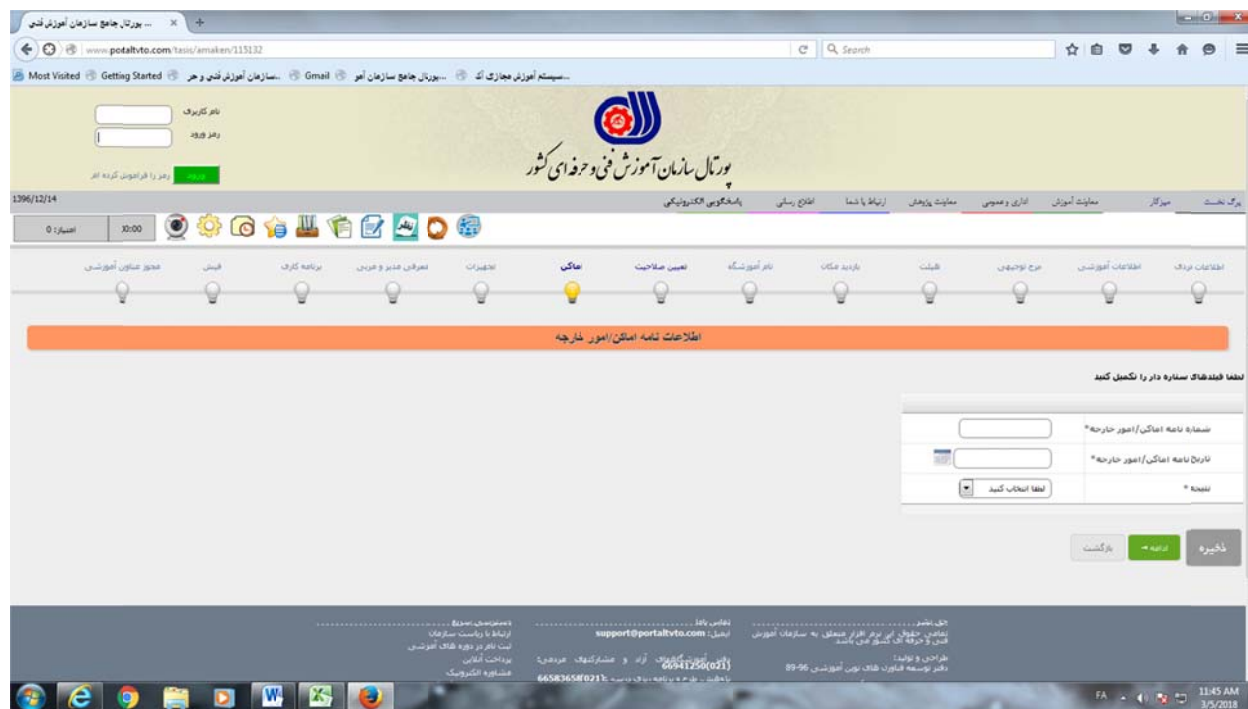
... پورتال جامع سازمان آموزش فنی

www.potaltvto.com/tasis/amaken/115132

Search

Most Visited Getting Started ...سازمان آموزش فنی و حر ...Gmail ...پورتال جامع سازمان آمو ...سیستم آموزش مجازی آک

نام کاربری
رمز ورود
ورود
رمز را فراموش کرده ام

پورتال سازمان آموزش فنی و حرفه ای کشور

1396/12/14

برگ نخست | میزکار | معاونت آموزش | اداری و عمومی | معاونت پژوهش | ارتباط با شما | اطلاع رسانی | پاسخگویی الکترونیکی

امتیاز: 0 | 10:00

اطلاعات فردی | اطلاعات آموزشی | طرح توجیهی | فیلت | بازدید مکان | نام آموزشگاه | تعیین صلاحیت | اماکن | تجهیزات | معرفی مدیر و مربی | برنامه کاری | فیش | مجوز عناوین آموزشی

اطلاعات نامه اماکن/امور خارجه

لطفا فیلدهای ستاره دار را تکمیل کنید

شماره نامه اماکن/امور خارجه*
تاریخ نامه اماکن/امور خارجه*
نتیجه *
لطفا انتخاب کنید

ذخیره | ادامه | بازگشت

حق نشر
تمامی حقوق این نرم افزار متعلق به سازمان آموزش فنی و حرفه ای کشور می باشد
طراحی و تولید
دفتر توسعه فناوری های نوین آموزشی 96-89

تماس باما
ایمیل: support@portaltvto.com
دفتر آموزشگاههای آزاد و مشارکتهای مردمی: 66941250(021)
66583658(021)

دسترسی سریع
ارتباط با ریاست سازمان
ثبت نام در دوره های آموزشی
پرداخت آنلاین
مشاوره الکترونیک

FA 11:45 AM 3/5/2018